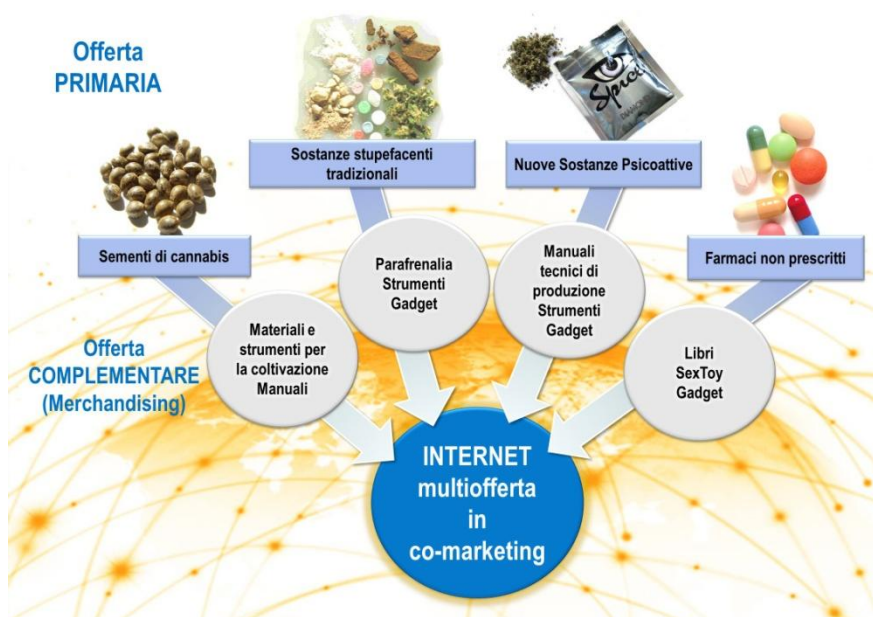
Offerta
PRIMARIA

Sostanze stupefacenti tradizionali

Spice

Nuove Sostanze Psicoattive

Sementi di cannabis

Parafrenalia
Strumenti
Gadget

Manuali tecnici di produzione
Strumenti
Gadget

Farmaci non prescritti

Offerta
COMPLEMENTARE
(Merchandising)

Materiali e strumenti per la coltivazione
Manuali

Libri
SexToy
Gadget

INTERNET
multiofferta
in
co-marketing